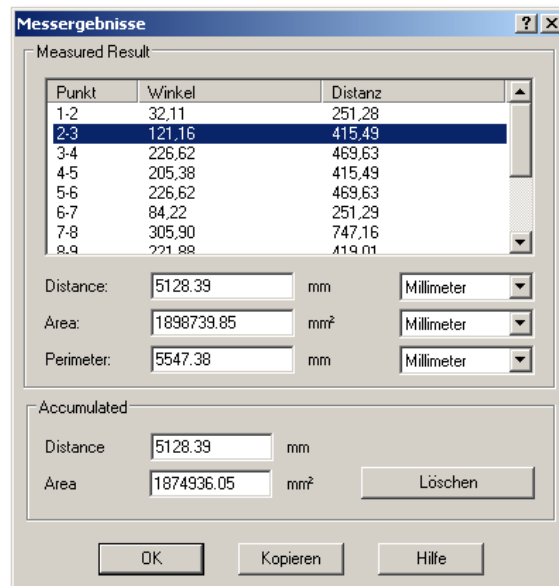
Messergebnisse

?

X

Measured Result

| Punkt | Winkel | Distanz |
|---|---|---|
| 1-2 | 32,11 | 251,28 |
| 2-3 | 121,16 | 415,49 |
| 3-4 | 226,62 | 469,63 |
| 4-5 | 205,38 | 415,49 |
| 5-6 | 226,62 | 469,63 |
| 6-7 | 84,22 | 251,29 |
| 7-8 | 305,90 | 747,16 |
| 8-9 | 221,88 | 419,01 |

Distance: 5128.39 mm Millimeter

Area: 1898739.85 mm² Millimeter

Perimeter: 5547.38 mm Millimeter

Accumulated

Distance 5128.39 mm

Area 1874936.05 mm²

Löschen

OK

Kopieren

Hilfe